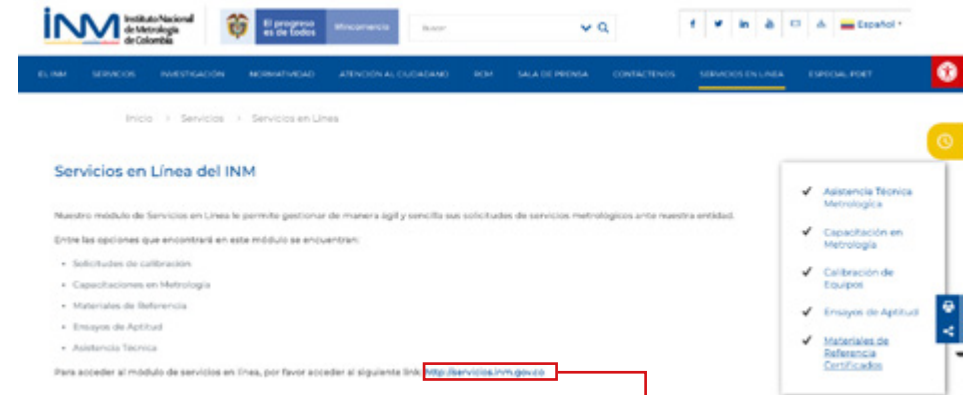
INM Instituto Nacional de Metrología de Colombia

El progreso es de todos

Mincomercio

Buscar

Español

EL INM | SERVICIOS | INVESTIGACIÓN | NORMATIVIDAD | ATENCIÓN AL CIUDADANO | RCM | SALA DE PRENSA | CONTÁCTENOS | SERVICIOS EN LÍNEA | ESPECIAL PDET

Inicio > Servicios > Servicios en Línea

Servicios en Línea del INM

Nuestro módulo de Servicios en Línea le permite gestionar de manera ágil y sencilla sus solicitudes de servicios metrológicos ante nuestra entidad.

Entre las opciones que encontrará en este módulo se encuentran:

- Solicitudes de calibración
- Capacitaciones en Metrología
- Materiales de Referencia
- Ensayos de Aptitud
- Asistencia Técnica

Para acceder al módulo de servicios en línea, por favor acceder al siguiente link: http://servicios.inm.gov.co

✔ Asistencia Técnica Metrológica
✔ Capacitación en Metrología
✔ Calibración de Equipos
✔ Ensayos de Aptitud
✔ Materiales de Referencia Certificados